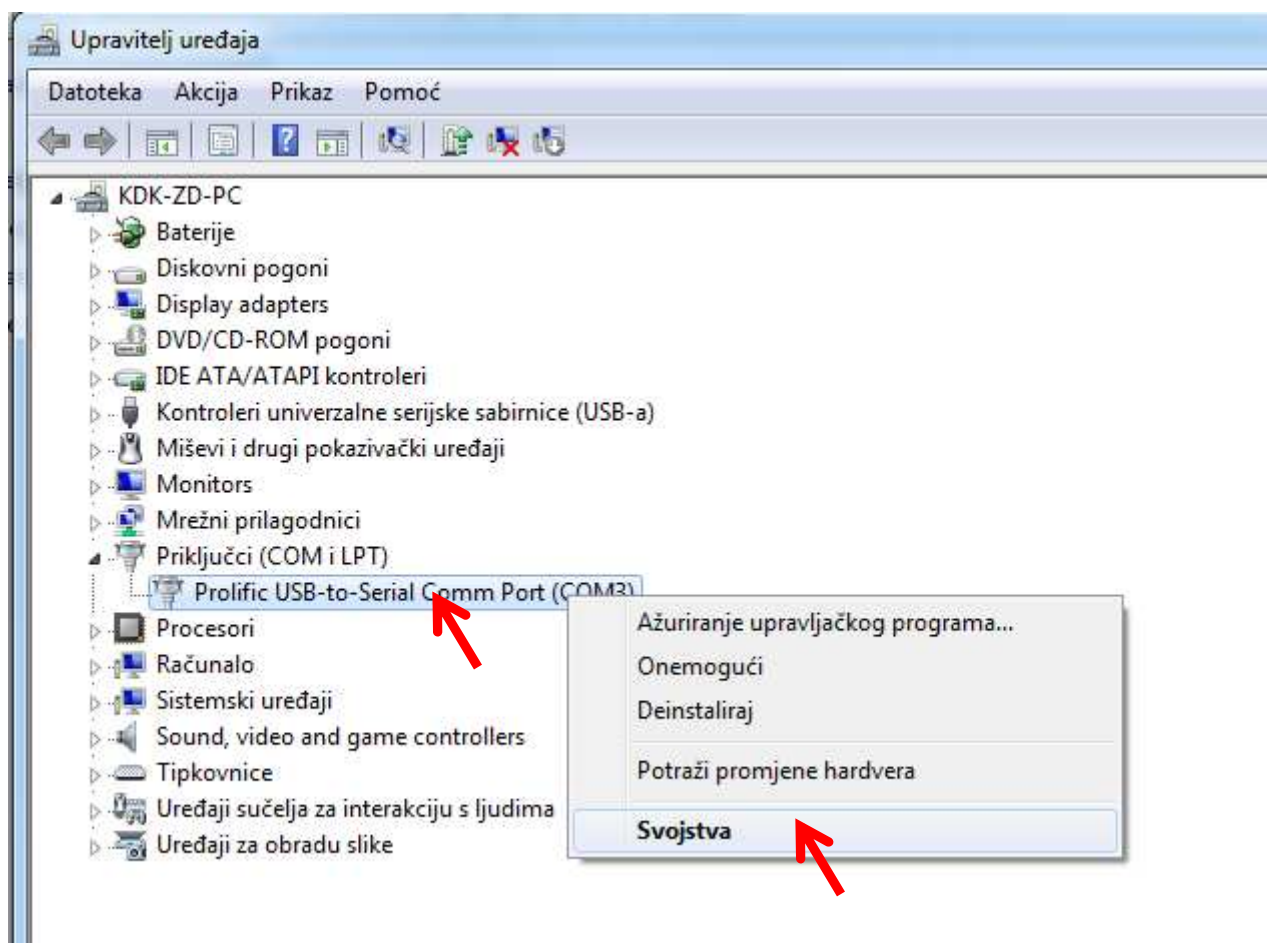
Upravitelj uređaja

Datoteka Akcija Prikaz Pomoć

KDK-ZD-PC
Baterije
Diskovni pogoni
Display adapters
DVD/CD-ROM pogoni
IDE ATA/ATAPI kontroleri
Kontroleri univerzalne serijske sabirnice (USB-a)
Miševi i drugi pokazivački uređaji
Monitors
Mrežni prilagodnici
Priključci (COM i LPT)
Prolific USB-to-Serial Comm Port (COM3)
Procesori
Računalo
Sistemski uređaji
Sound, video and game controllers
Tipkovnice
Uređaji sučelja za interakciju s ljudima
Uređaji za obradu slike

Ažuriranje upravljačkog programa...
Onemogući
Deinstaliraj
Potraži promjene hardvera
Svojstva